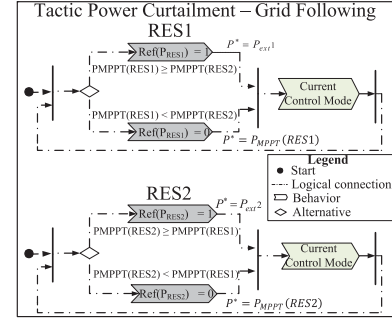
Tactic Power Curtailment – Grid Following

RES1

$\text{Ref}(P_{RES1}) = 1$

$P^* = P_{ext1}$

PMPPT(RES1) ≥ PMPPT(RES2)

Current Control Mode

PMPPT(RES1) < PMPPT(RES2)

$\text{Ref}(P_{RES1}) = 0$

$P^* = P_{MPPT}(RES1)$

RES2

$\text{Ref}(P_{RES2}) = 1$

$P^* = P_{ext2}$

PMPPT(RES2) ≥ PMPPT(RES1)

Current Control Mode

PMPPT(RES2) < PMPPT(RES1)

$\text{Ref}(P_{RES2}) = 0$

$P^* = P_{MPPT}(RES2)$

Legend
Start
Logical connection
Behavior
Alternative